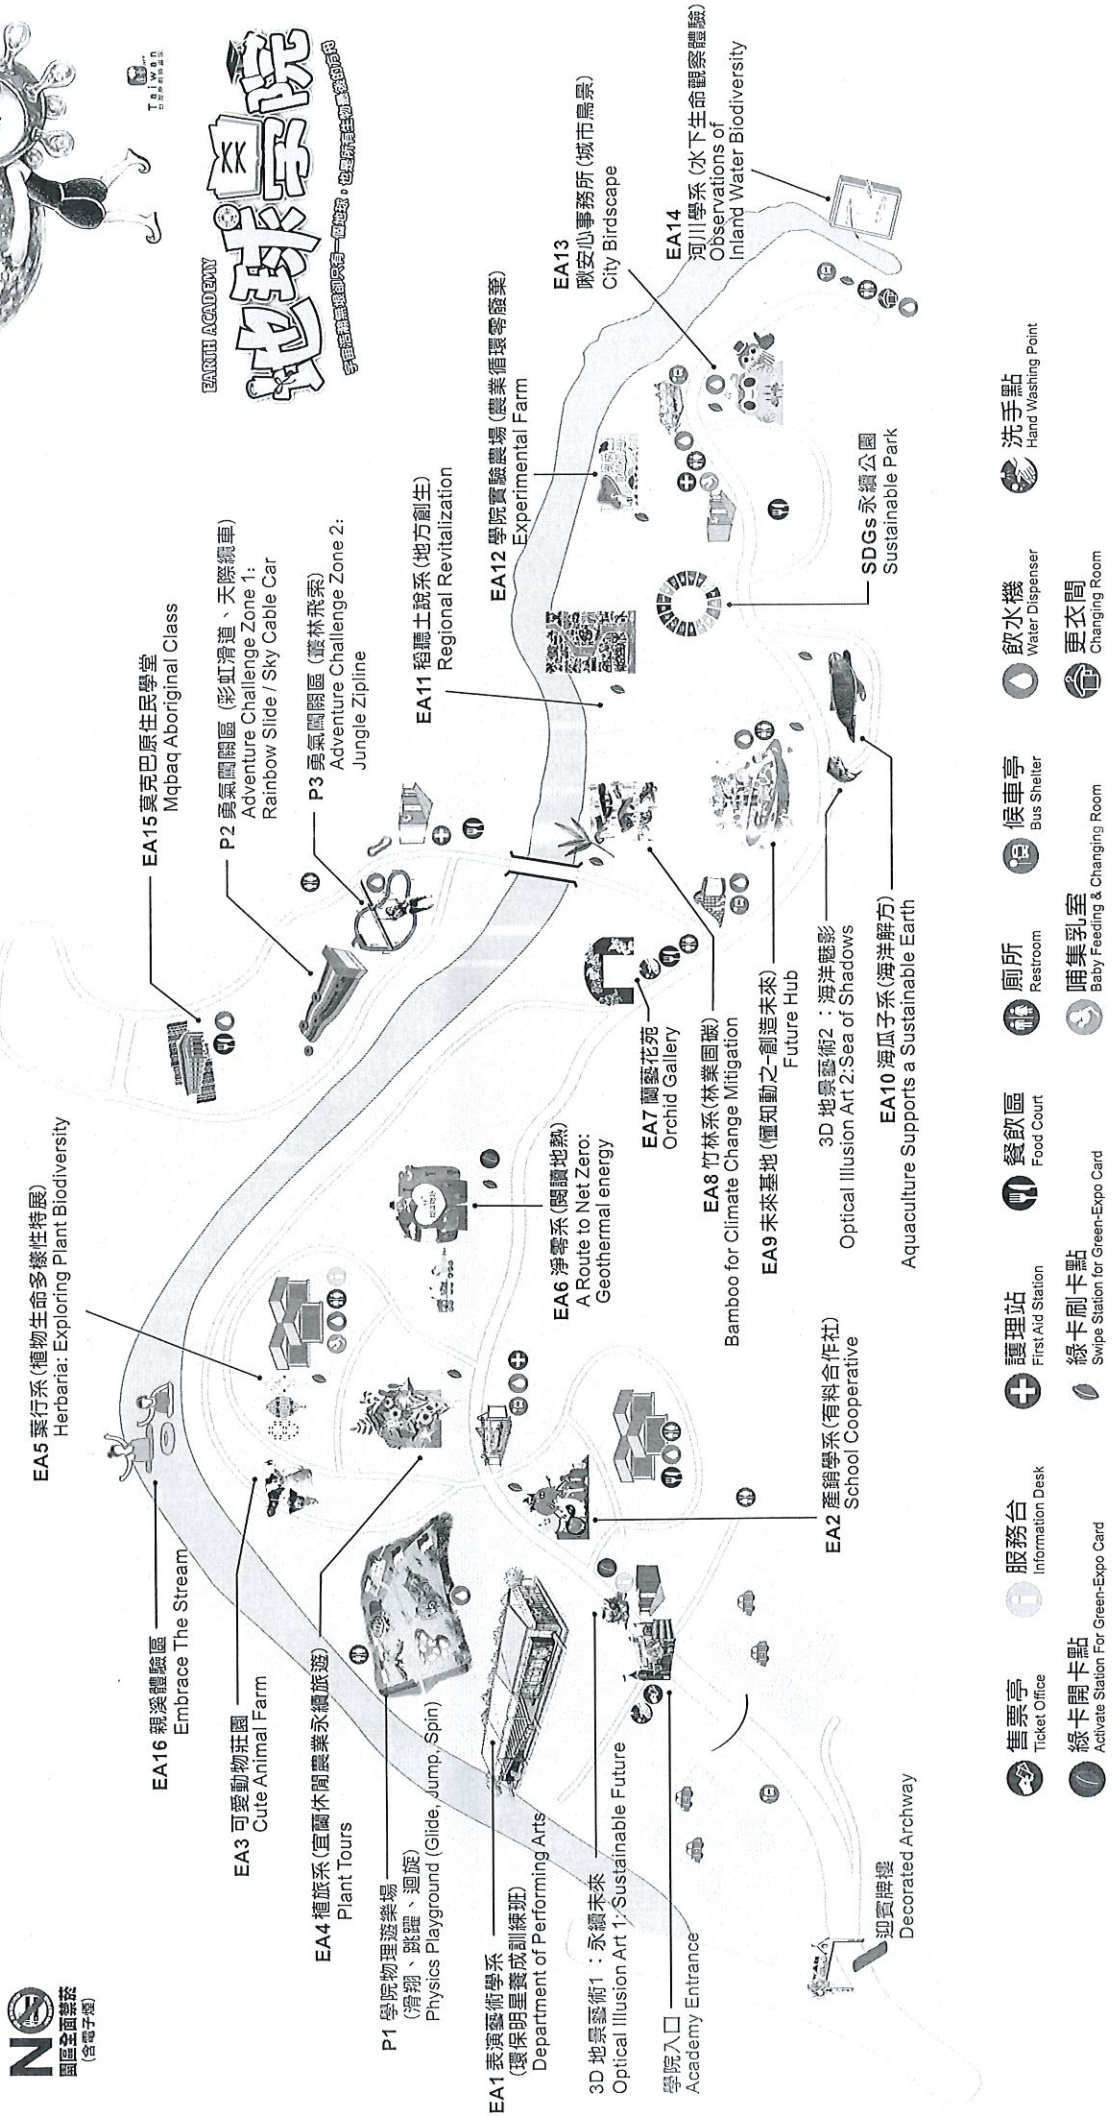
園區全面禁菸 (含電子煙)

EARTH ACADEMY
地球學院
宇宙浩瀚無垠卻只有一個地球，也是所有生物唯一的家

Taiwan

迎賓牌樓
Decorated Archway

學院入口
Academy Entrance

3D 地景藝術1：永續未來
Optical Illusion Art 1: Sustainable Future

EA1 表演藝術學系 (環保明星養成訓練班)
Department of Performing Arts

P1 學院物理遊樂場 (滑翔、跳躍、迴旋)
Physics Playground (Glide, Jump, Spin)

EA4 植旅系 (宜蘭休閒農業永續旅遊)
Plant Tours

EA3 可愛動物莊園
Cute Animal Farm

EA16 親溪體驗區
Embrace The Stream

EA5 葉行系 (植物生命多樣性特展)
Herbaria: Exploring Plant Biodiversity

EA2 產銷學系 (有料合作社)
School Cooperative

EA6 淨零系 (閱讀地熱)
A Route to Net Zero: Geothermal energy

EA15 莫克巴原住民學堂
Mqbaq Aboriginal Class

P2 勇氣闖關區 (彩虹滑道、天際纜車)
Adventure Challenge Zone 1: Rainbow Slide / Sky Cable Car

P3 勇氣闖關區 (叢林飛索)
Adventure Challenge Zone 2: Jungle Zipline

EA7 蘭藝花苑
Orchid Gallery

EA8 竹林系 (林業固碳)
Bamboo for Climate Change Mitigation

EA9 未來基地 (蠶知動之-創造未來)
Future Hub

3D 地景藝術2：海洋魅影
Optical Illusion Art 2:Sea of Shadows

EA10 海瓜子系 (海洋解方)
Aquaculture Supports a Sustainable Earth

EA11 稻聽土說系 (地方創生)
Regional Revitalization

EA12 學院實驗農場 (農業循環零廢棄)
Experimental Farm

SDGs 永續公園
Sustainable Park

EA13 啾安心事務所 (城市鳥景)
City Birdscape

EA14 河川學系 (水下生命觀察體驗)
Observations of Inland Water Biodiversity

售票亭 Ticket Office
服務台 Information Desk
護理站 First Aid Station
餐飲區 Food Court
廁所 Restroom
候車亭 Bus Shelter
飲水機 Water Dispenser
洗手點 Hand Washing Point
綠卡開卡點 Activate Station For Green-Expo Card
綠卡刷卡點 Swipe Station for Green-Expo Card
哺集乳室 Baby Feeding & Changing Room
更衣間 Changing Room